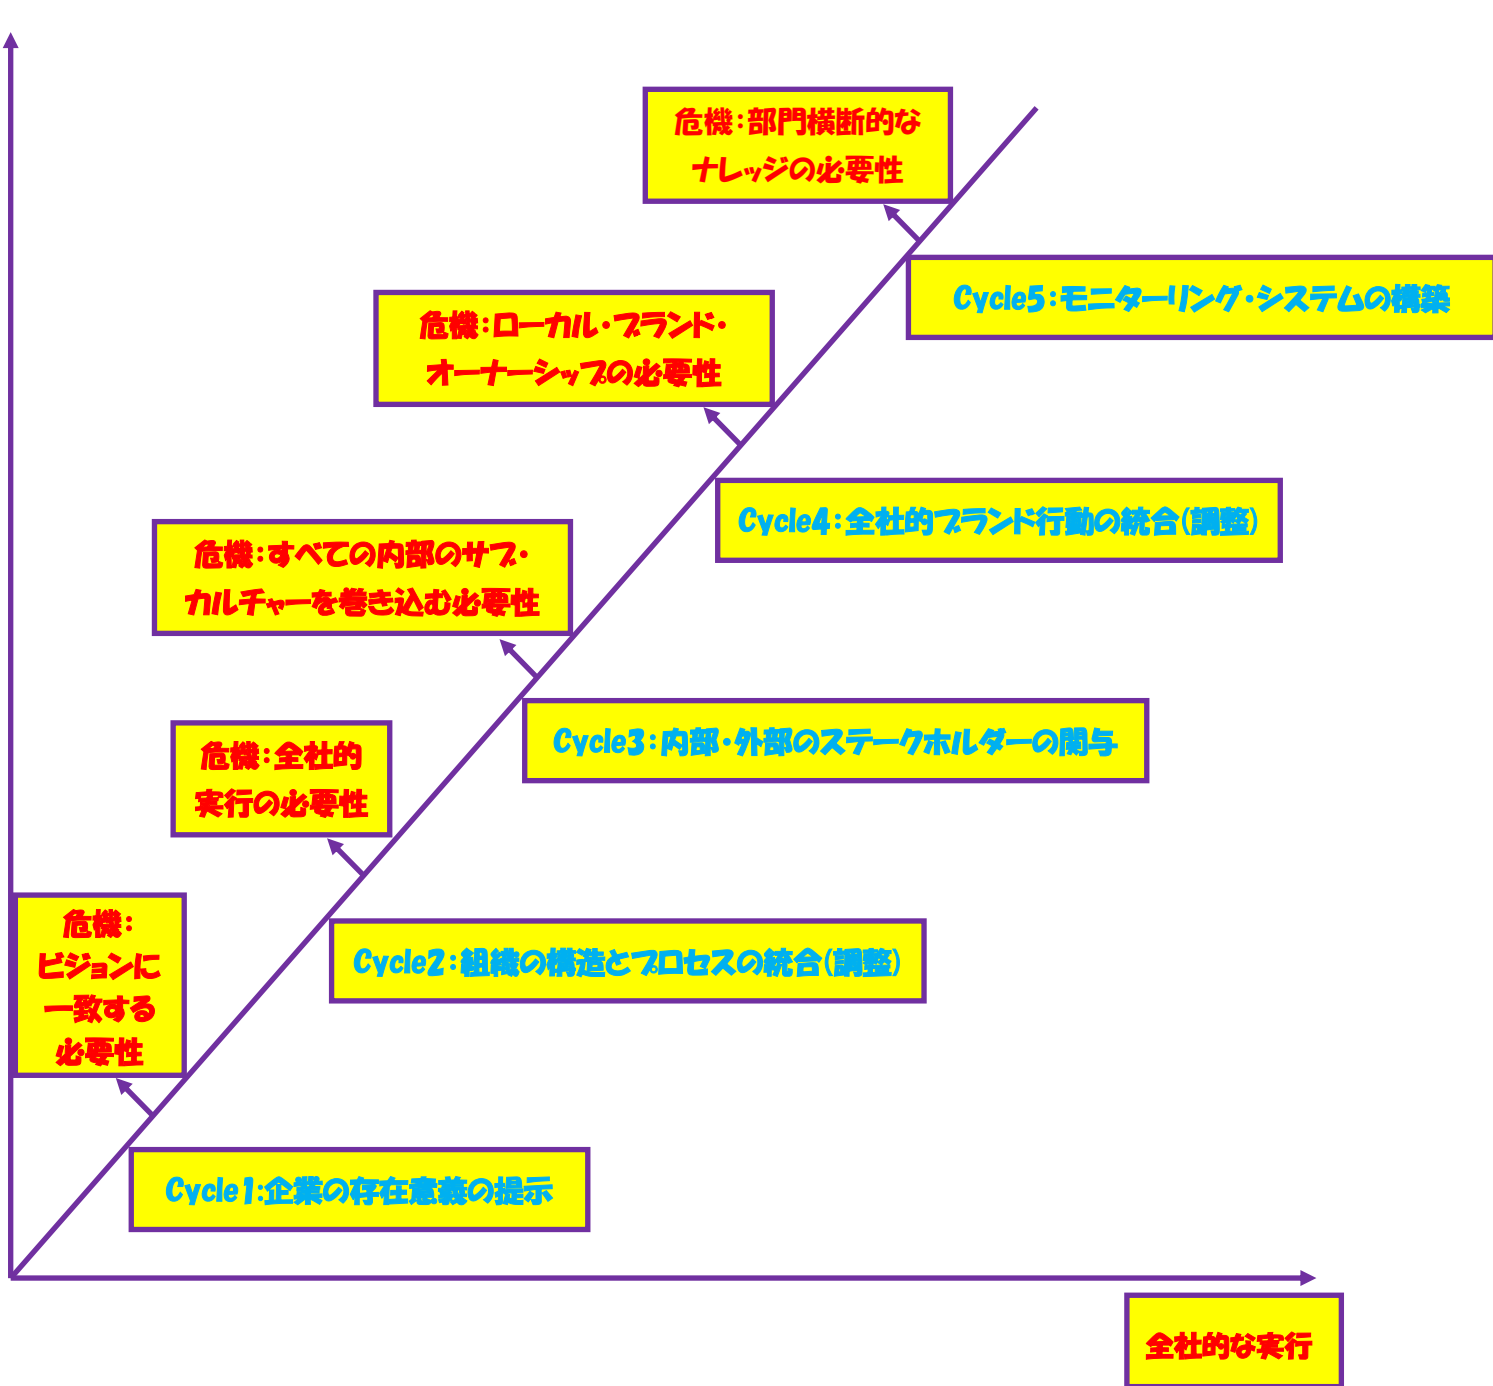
危機：部門横断的なナレッジの必要性

Cycle5：モニターリング・システムの構築

危機：ローカル・ブランド・オーナーシップの必要性

Cycle4：全社的ブランド行動の統合(調整)

危機：すべての内部のサブ・カルチャーを巻き込む必要性

Cycle3：内部・外部のステークホルダーの関与

危機：全社的実行の必要性

危機：ビジョンに一致する必要性

Cycle2：組織の構造とプロセスの統合(調整)

Cycle1:企業の存在意義の提示

全社的な実行